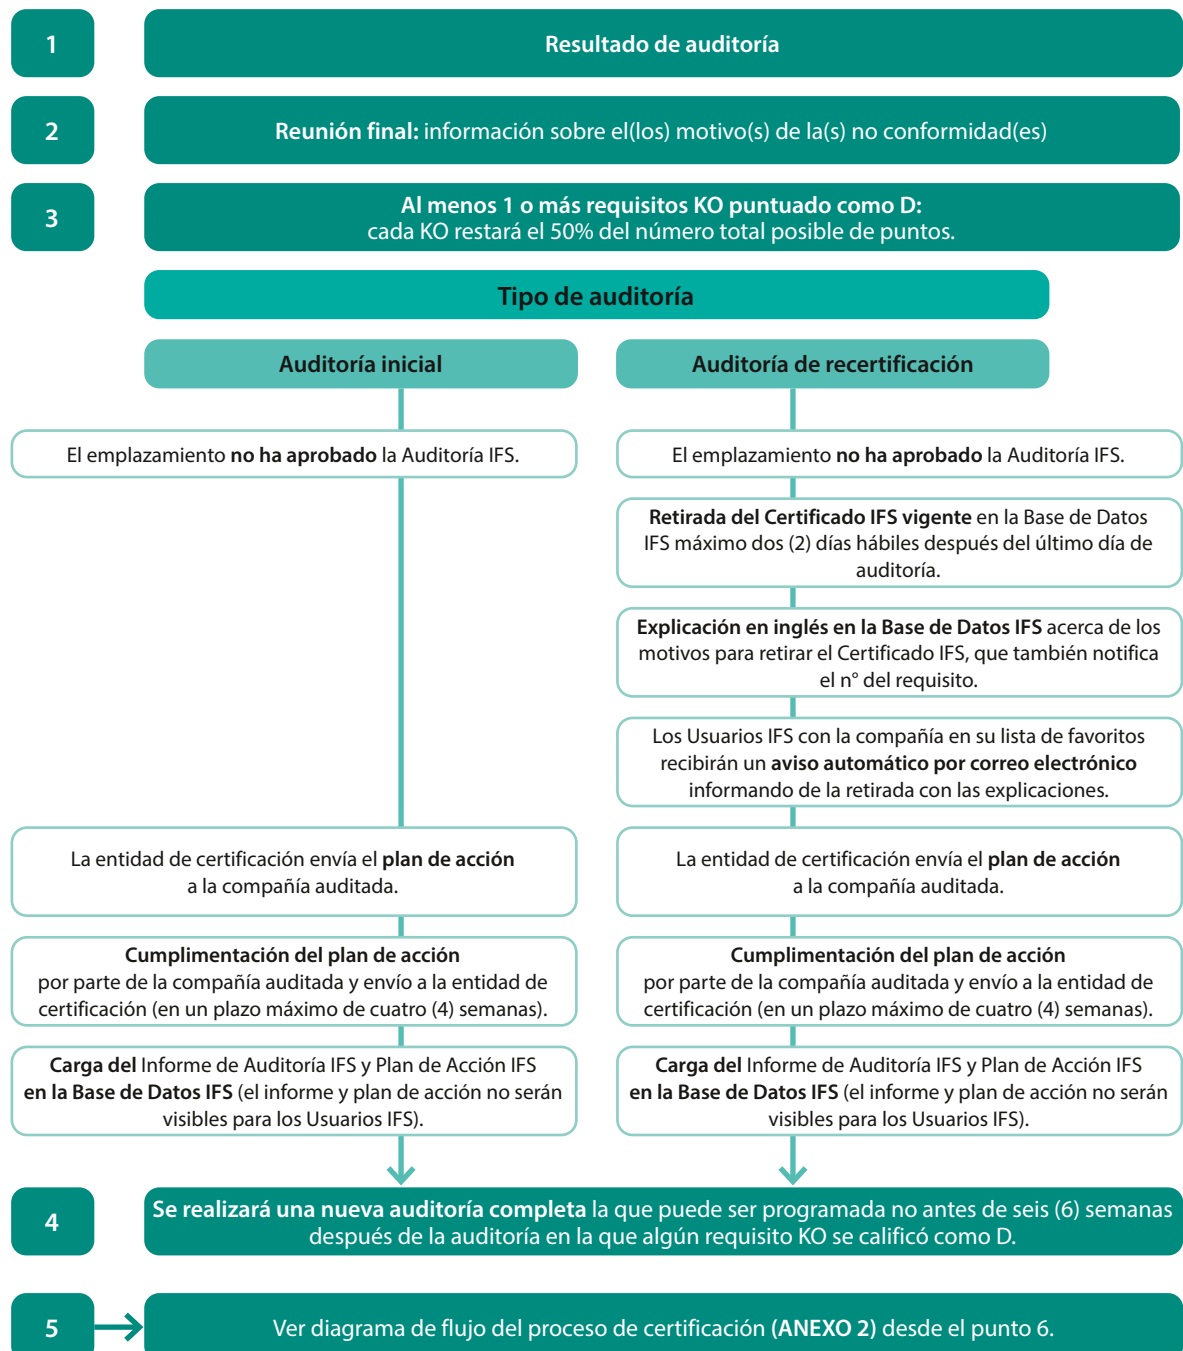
1

Resultado de auditoría

2

Reunión final: información sobre el(los) motivo(s) de la(s) no conformidad(es)

3

Al menos 1 o más requisitos KO puntuado como D:
cada KO restará el 50% del número total posible de puntos.

Tipo de auditoría

Auditoría inicial

El emplazamiento no ha aprobado la Auditoría IFS.

La entidad de certificación envía el plan de acción a la compañía auditada.

Cumplimentación del plan de acción por parte de la compañía auditada y envío a la entidad de certificación (en un plazo máximo de cuatro (4) semanas).

Carga del Informe de Auditoría IFS y Plan de Acción IFS en la Base de Datos IFS (el informe y plan de acción no serán visibles para los Usuarios IFS).

Auditoría de recertificación

El emplazamiento no ha aprobado la Auditoría IFS.

Retirada del Certificado IFS vigente en la Base de Datos IFS máximo dos (2) días hábiles después del último día de auditoría.

Explicación en inglés en la Base de Datos IFS acerca de los motivos para retirar el Certificado IFS, que también notifica el n° del requisito.

Los Usuarios IFS con la compañía en su lista de favoritos recibirán un aviso automático por correo electrónico informando de la retirada con las explicaciones.

La entidad de certificación envía el plan de acción a la compañía auditada.

Cumplimentación del plan de acción por parte de la compañía auditada y envío a la entidad de certificación (en un plazo máximo de cuatro (4) semanas).

Carga del Informe de Auditoría IFS y Plan de Acción IFS en la Base de Datos IFS (el informe y plan de acción no serán visibles para los Usuarios IFS).

4

Se realizará una nueva auditoría completa la que puede ser programada no antes de seis (6) semanas después de la auditoría en la que algún requisito KO se calificó como D.

5

Ver diagrama de flujo del proceso de certificación (ANEXO 2) desde el punto 6.